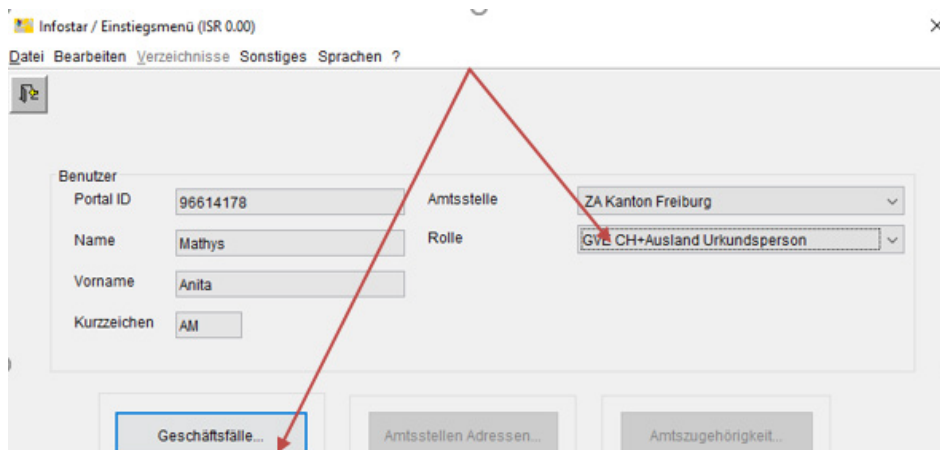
Infostar / Einstiegsmenü (ISR 0.00)

Datei Bearbeiten Verzeichnisse Sonstiges Sprachen ?

Benutzer

Portal ID 96614178

Name Mathys

Vorname Anita

Kurzzeichen AM

Amtsstelle ZA Kanton Freiburg

Rolle GVE CH+Ausland Urkundsperson

Geschäftsfälle...

Amtsstellen Adressen...

Amtszugehörigkeit...